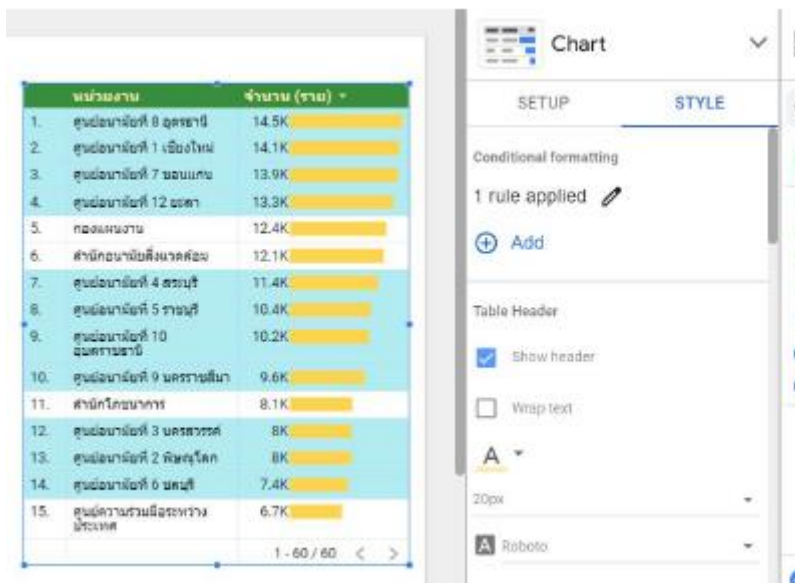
|  | หน่วยงาน | จำนวน (ราย) ▾ |
|---|---|---|
| 1. | ศูนย์อนามัยที่ 8 อุดรธานี | 14.5K |
| 2. | ศูนย์อนามัยที่ 1 เชียงใหม่ | 14.1K |
| 3. | ศูนย์อนามัยที่ 7 ขอนแก่น | 13.9K |
| 4. | ศูนย์อนามัยที่ 12 ยะลา | 13.3K |
| 5. | กองแผนงาน | 12.4K |
| 6. | สำนักอนามัยสิ่งแวดล้อม | 12.1K |
| 7. | ศูนย์อนามัยที่ 4 สระบุรี | 11.4K |
| 8. | ศูนย์อนามัยที่ 5 ราชบุรี | 10.4K |
| 9. | ศูนย์อนามัยที่ 10 อุบลราชธานี | 10.2K |
| 10. | ศูนย์อนามัยที่ 9 นครราชสีมา | 9.6K |
| 11. | สำนักโภชนาการ | 8.1K |
| 12. | ศูนย์อนามัยที่ 3 นครสวรรค์ | 8K |
| 13. | ศูนย์อนามัยที่ 2 พิษณุโลก | 8K |
| 14. | ศูนย์อนามัยที่ 6 ชลบุรี | 7.4K |
| 15. | ศูนย์ความร่วมมือระหว่างประเทศ | 6.7K |

1 - 60 / 60 < >

Chart

SETUP STYLE

Conditional formatting

1 rule applied

Add

Table Header

Show header

Wrap text

A

20px

Roboto